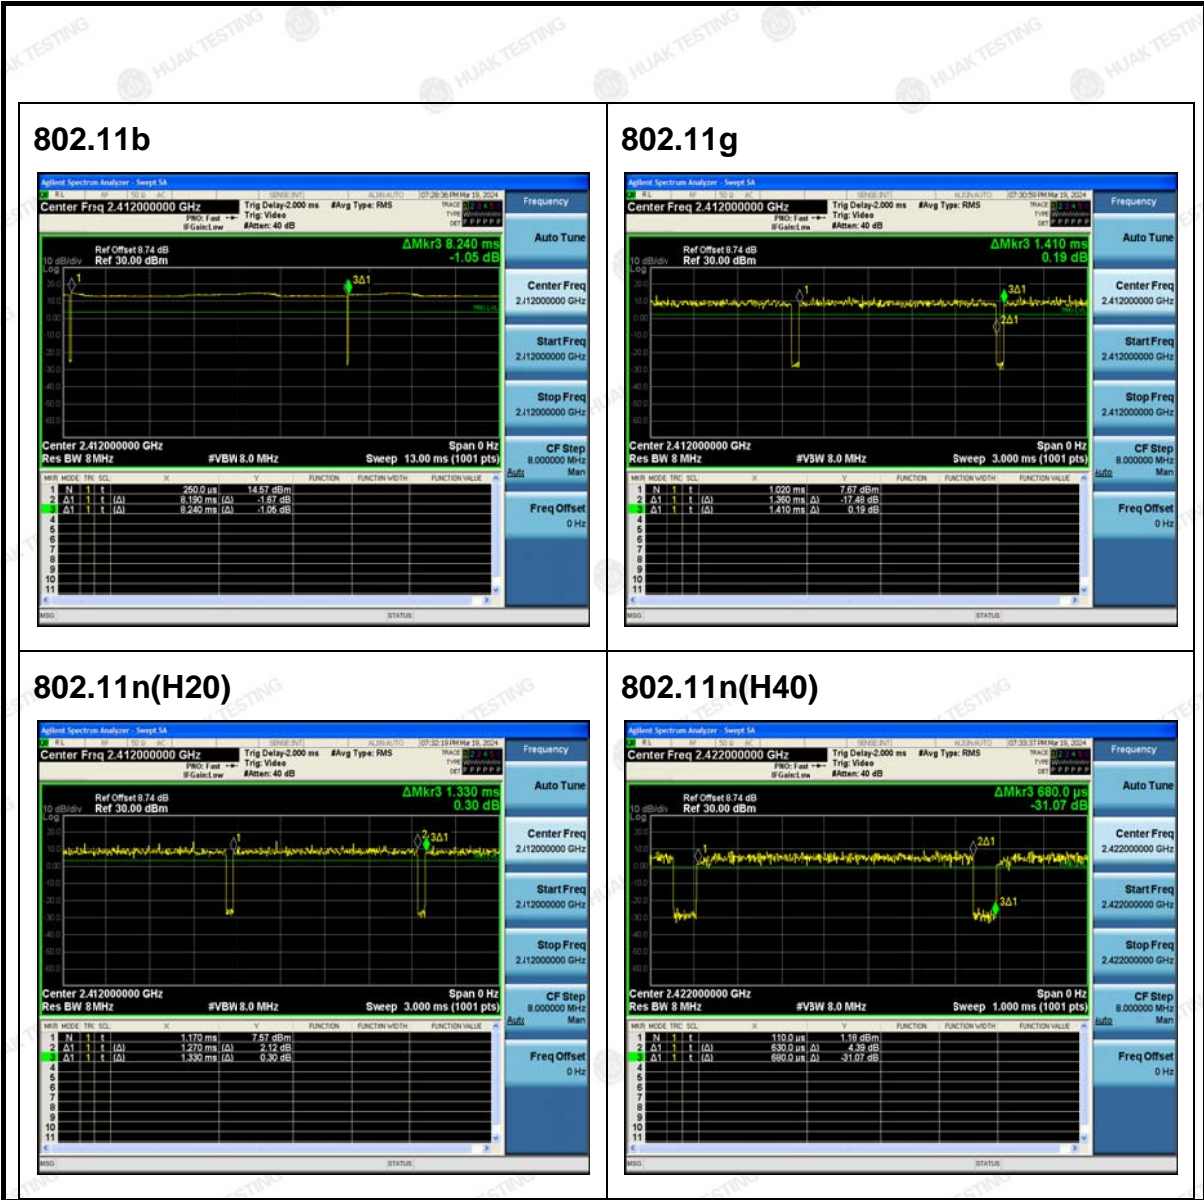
HUAK TESTING

| 802.11b | 802.11g |
|---|---|
| Agilent Spectrum Analyzer - Swept SA<br>Center Freq 2.412000000 GHz<br>PNO: Fast IFGain:Low<br>Trig Delay-2.000 ms Trig: Video #Atten: 40 dB<br>#Avg Type: RMS<br>07:28:36 PM Mar 19, 2024<br>ΔMkr3 8.240 ms -1.05 dB<br>Ref Offset 8.74 dB<br>10 dB/div Ref 30.00 dBm<br>Center 2.412000000 GHz<br>Res BW 8 MHz #VBW 8.0 MHz<br>Span 0 Hz Sweep 13.00 ms (1001 pts)<br>1 N 1 t 250.0 µs 14.57 dBm<br>2 Δ1 1 t (Δ) 8.190 ms (Δ) -1.67 dB<br>3 Δ1 1 t (Δ) 8.240 ms (Δ) -1.05 dB<br>Frequency<br>Auto Tune<br>Center Freq 2.412000000 GHz<br>Start Freq 2.412000000 GHz<br>Stop Freq 2.412000000 GHz<br>CF Step 8.000000 MHz Auto Man<br>Freq Offset 0 Hz<br>MSG STATUS | Agilent Spectrum Analyzer - Swept SA<br>Center Freq 2.412000000 GHz<br>PNO: Fast IFGain:Low<br>Trig Delay-2.000 ms Trig: Video #Atten: 40 dB<br>#Avg Type: RMS<br>07:30:59 PM Mar 19, 2024<br>ΔMkr3 1.410 ms 0.19 dB<br>Ref Offset 8.74 dB<br>10 dB/div Ref 30.00 dBm<br>Center 2.412000000 GHz<br>Res BW 8 MHz #VBW 8.0 MHz<br>Span 0 Hz Sweep 3.000 ms (1001 pts)<br>1 N 1 t 1.020 ms 7.67 dBm<br>2 Δ1 1 t (Δ) 1.360 ms (Δ) -17.48 dB<br>3 Δ1 1 t (Δ) 1.410 ms (Δ) 0.19 dB<br>Frequency<br>Auto Tune<br>Center Freq 2.412000000 GHz<br>Start Freq 2.412000000 GHz<br>Stop Freq 2.412000000 GHz<br>CF Step 8.000000 MHz Auto Man<br>Freq Offset 0 Hz<br>MSG STATUS |
| 802.11n(H20) | 802.11n(H40) |
| Agilent Spectrum Analyzer - Swept SA<br>Center Freq 2.412000000 GHz<br>PNO: Fast IFGain:Low<br>Trig Delay-2.000 ms Trig: Video #Atten: 40 dB<br>#Avg Type: RMS<br>07:32:19 PM Mar 19, 2024<br>ΔMkr3 1.330 ms 0.30 dB<br>Ref Offset 8.74 dB<br>10 dB/div Ref 30.00 dBm<br>Center 2.412000000 GHz<br>Res BW 8 MHz #VBW 8.0 MHz<br>Span 0 Hz Sweep 3.000 ms (1001 pts)<br>1 N 1 t 1.170 ms 7.57 dBm<br>2 Δ1 1 t (Δ) 1.270 ms (Δ) 2.12 dB<br>3 Δ1 1 t (Δ) 1.330 ms (Δ) 0.30 dB<br>Frequency<br>Auto Tune<br>Center Freq 2.412000000 GHz<br>Start Freq 2.412000000 GHz<br>Stop Freq 2.412000000 GHz<br>CF Step 8.000000 MHz Auto Man<br>Freq Offset 0 Hz<br>MSG STATUS | Agilent Spectrum Analyzer - Swept SA<br>Center Freq 2.422000000 GHz<br>PNO: Fast IFGain:Low<br>Trig Delay-2.000 ms Trig: Video #Atten: 40 dB<br>#Avg Type: RMS<br>07:33:37 PM Mar 19, 2024<br>ΔMkr3 680.0 µs -31.07 dB<br>Ref Offset 8.74 dB<br>10 dB/div Ref 30.00 dBm<br>Center 2.422000000 GHz<br>Res BW 8 MHz #VBW 8.0 MHz<br>Span 0 Hz Sweep 1.000 ms (1001 pts)<br>1 N 1 t 110.0 µs 1.18 dBm<br>2 Δ1 1 t (Δ) 630.0 µs (Δ) 4.39 dB<br>3 Δ1 1 t (Δ) 680.0 µs (Δ) -31.07 dB<br>Frequency<br>Auto Tune<br>Center Freq 2.422000000 GHz<br>Start Freq 2.422000000 GHz<br>Stop Freq 2.422000000 GHz<br>CF Step 8.000000 MHz Auto Man<br>Freq Offset 0 Hz<br>MSG STATUS |